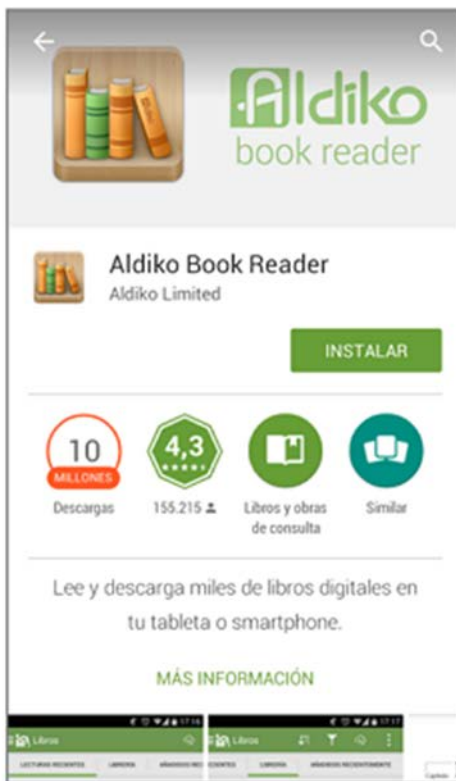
Aldiko
book reader

Aldiko Book Reader
Aldiko Limited

INSTALAR

10
MILLONES
Descargas

4,3
155.215

Libros y obras de consulta

Similar

Lee y descarga miles de libros digitales en tu tableta o smartphone.

MÁS INFORMACIÓN

Libros
LECTURAS RECIENTES
LIBRERÍA
AÑADIDOS RECIENTEMENTE

Libros
LIBRERÍA
AÑADIDOS RECIENTEMENTE